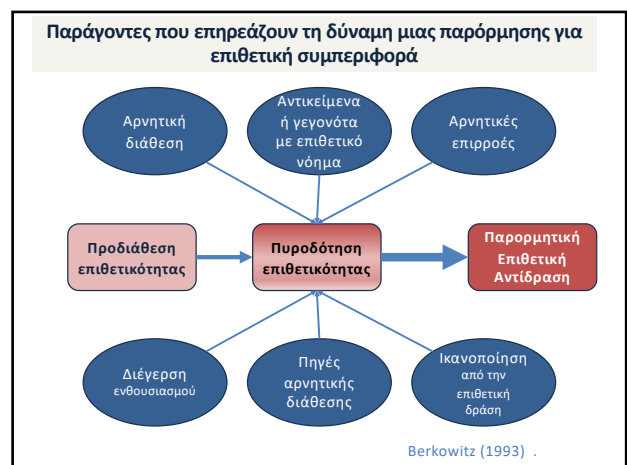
Παράγοντες που επηρεάζουν τη δύναμη μιας παρόρμησης για επιθετική συμπεριφορά

Αρνητική διάθεση

Αντικείμενα ή γεγονότα με επιθετικό νόημα

Αρνητικές επιρροές

Προδιάθεση επιθετικότητας

Πυροδότηση επιθετικότητας

Παρορμητική Επιθετική Αντίδραση

Διέγερση ενθουσιασμού

Πηγές αρνητικής διάθεσης

Ικανοποίηση από την επιθετική δράση

Berkowitz (1993) .